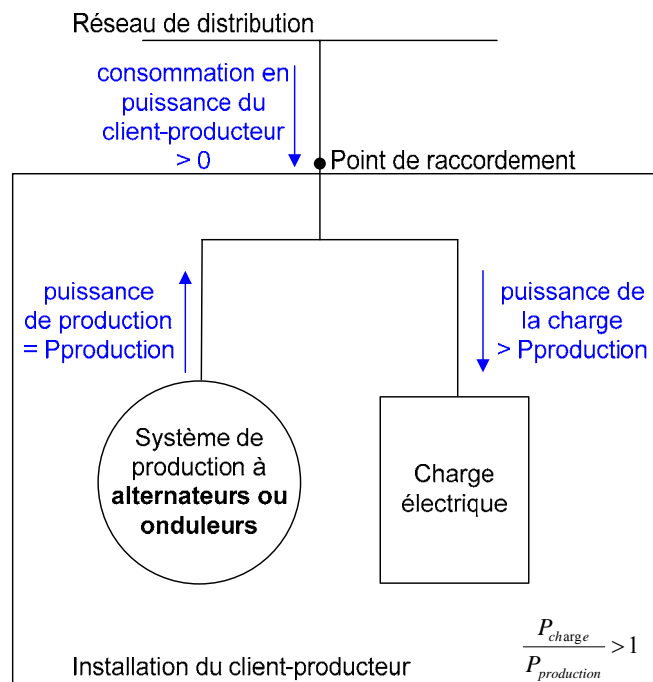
Réseau de distribution

consommation en puissance du client-producteur > 0

Point de raccordement

puissance de production = Pproduction

puissance de la charge > Pproduction

Système de production à **alternateurs ou onduleurs**

Charge électrique

$\frac{P_{charge}}{P_{production}} > 1$

Installation du client-producteur